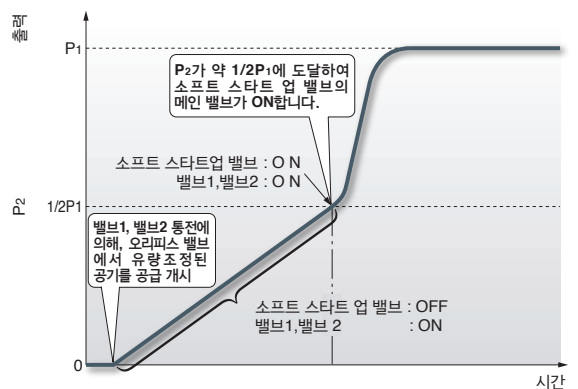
출력

$P_2$

$P_1$

1/2P1

0

$P_2$가 약 1/2$P_1$에 도달하여 소프트 스타트 업 밸브의 메인 밸브가 ON합니다.

소프트 스타트업 밸브 : O N
밸브1,밸브2 : O N

밸브1, 밸브2 통전에 의해, 오리피스 밸브에서 유량조정된 공기를 공급 개시

소프트 스타트 업 밸브 : OFF
밸브1,밸브 2 : ON

시간